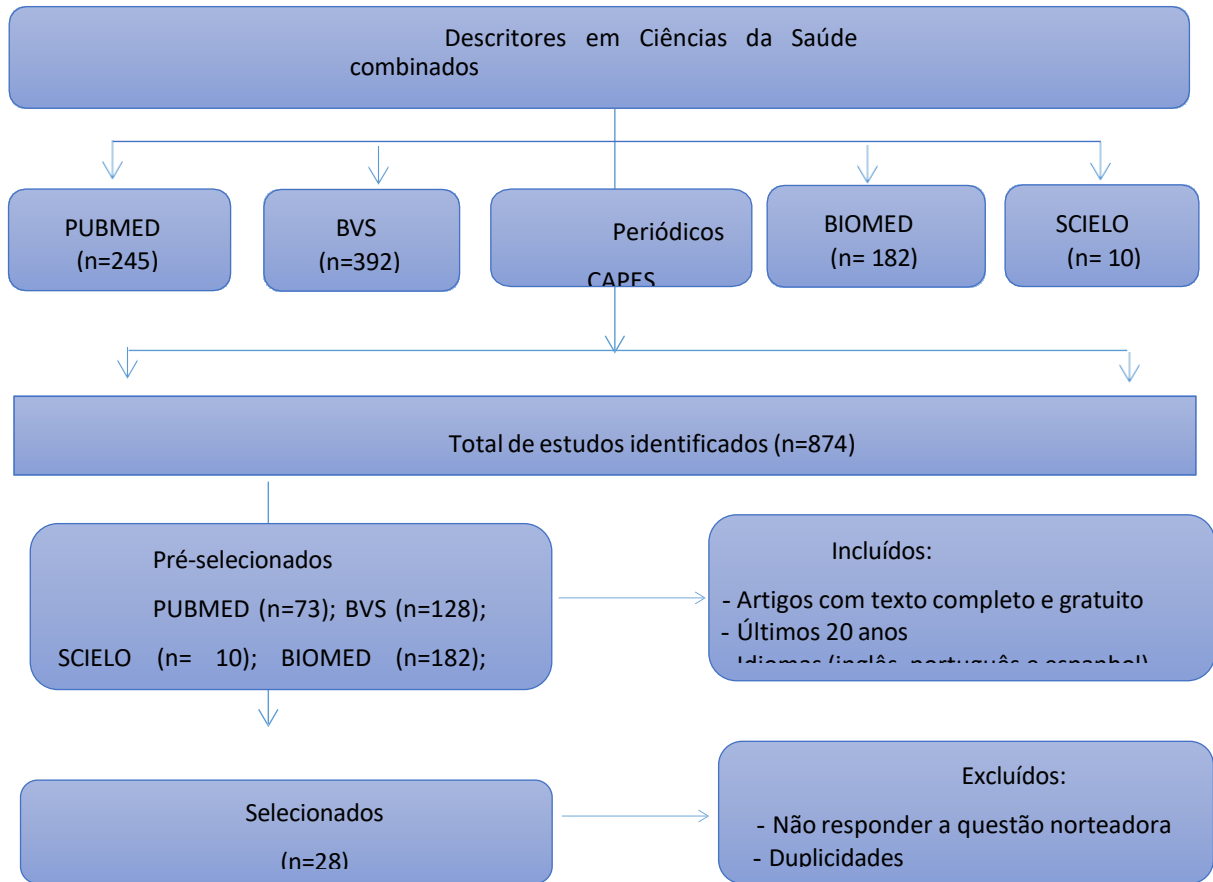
Descritores em Ciências da Saúde combinados

PUBMED (n=245)

BVS (n=392)

Periódicos CAPES

BIOMED (n= 182)

SCIELO (n= 10)

Total de estudos identificados (n=874)

Pré-selecionados

PUBMED (n=73); BVS (n=128);

SCIELO (n= 10); BIOMED (n=182);

Incluídos:

- Artigos com texto completo e gratuito
- Últimos 20 anos
- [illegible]

Selecionados

(n=28)

Excluídos:

- Não responder a questão norteadora
- Duplicidades